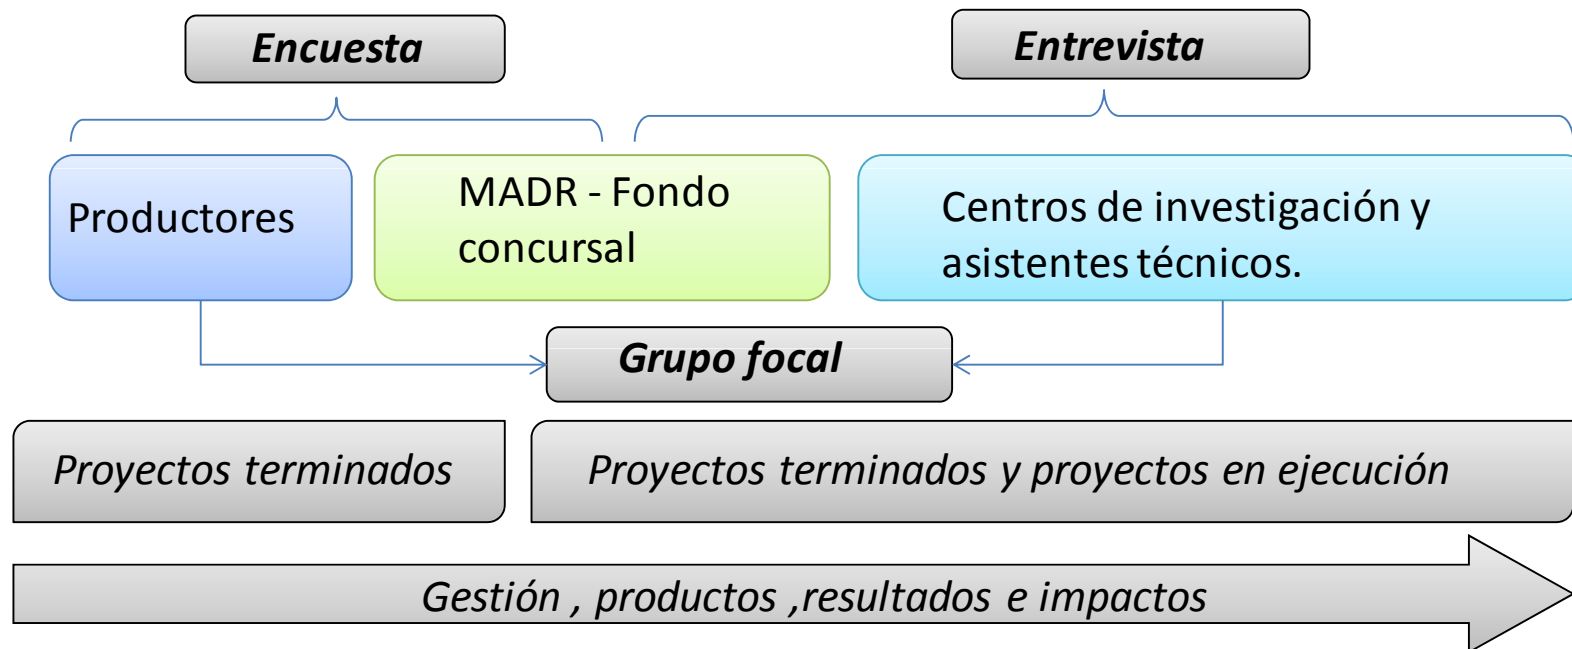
Encuesta

Entrevista

Productores

MADR - Fondo concursal

Centros de investigación y asistentes técnicos.

Grupo focal

Proyectos terminados

Proyectos terminados y proyectos en ejecución

Gestión , productos ,resultados e impactos